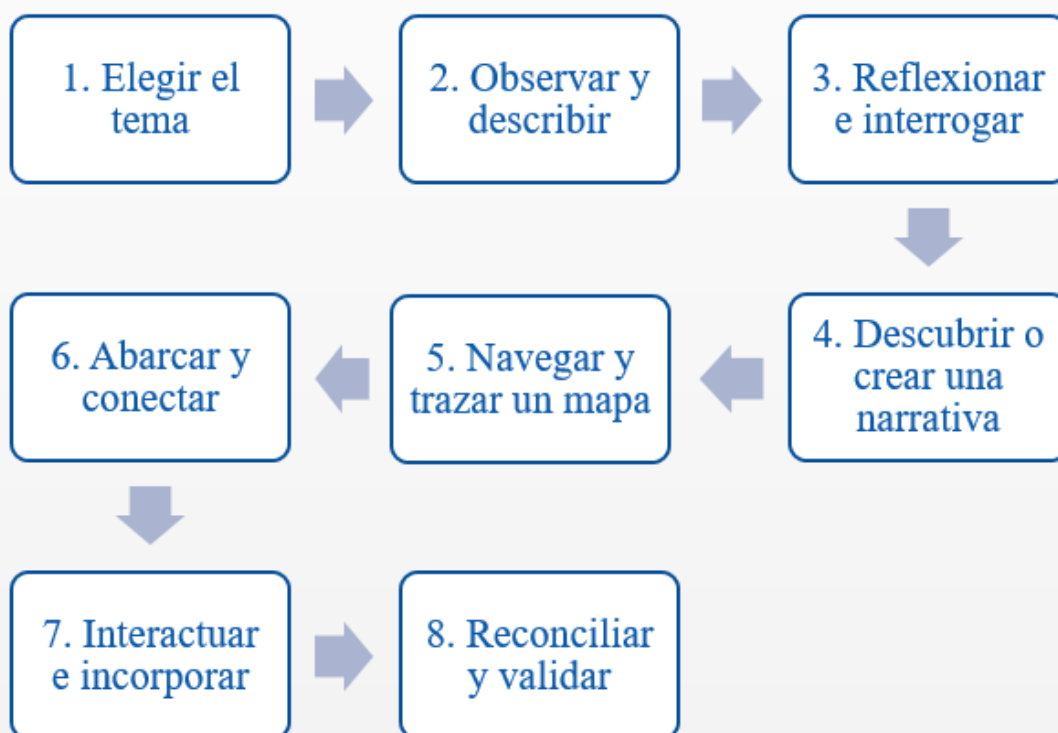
1. Elegir el tema

2. Observar y describir

3. Reflexionar e interrogar

4. Descubrir o crear una narrativa

5. Navegar y trazar un mapa

6. Abarcar y conectar

7. Interactuar e incorporar

8. Reconciliar y validar